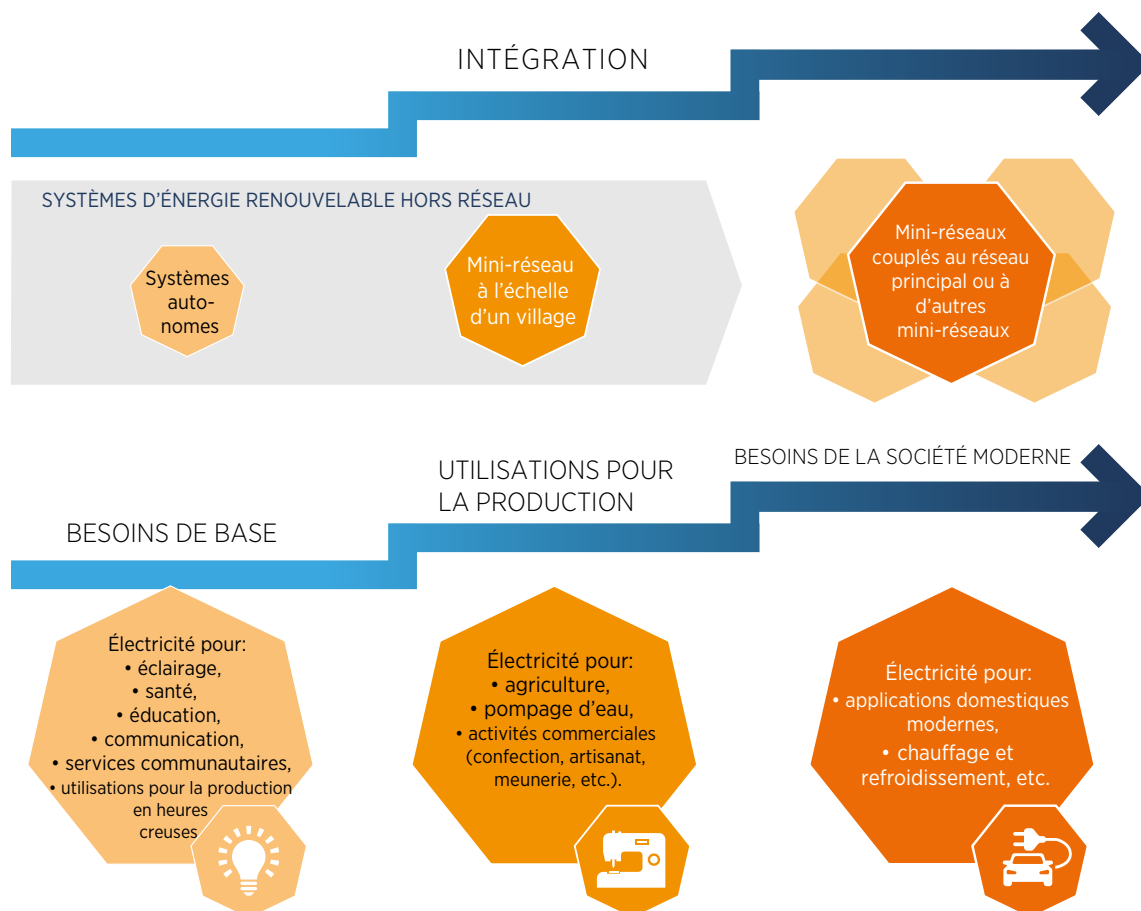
INTÉGRATION

SYSTÈMES D'ÉNERGIE RENOUVELABLE HORS RÉSEAU

Systèmes autonomes

Mini-réseau à l'échelle d'un village

Mini-réseaux couplés au réseau principal ou à d'autres mini-réseaux

BESOINS DE BASE

UTILISATIONS POUR LA PRODUCTION

BESOINS DE LA SOCIÉTÉ MODERNE

Électricité pour:
• éclairage,
• santé,
• éducation,
• communication,
• services communautaires,
• utilisations pour la production en heures creuses

Électricité pour:
• agriculture,
• pompage d'eau,
• activités commerciales (confection, artisanat, meunerie, etc.).

Électricité pour:
• applications domestiques modernes,
• chauffage et refroidissement, etc.